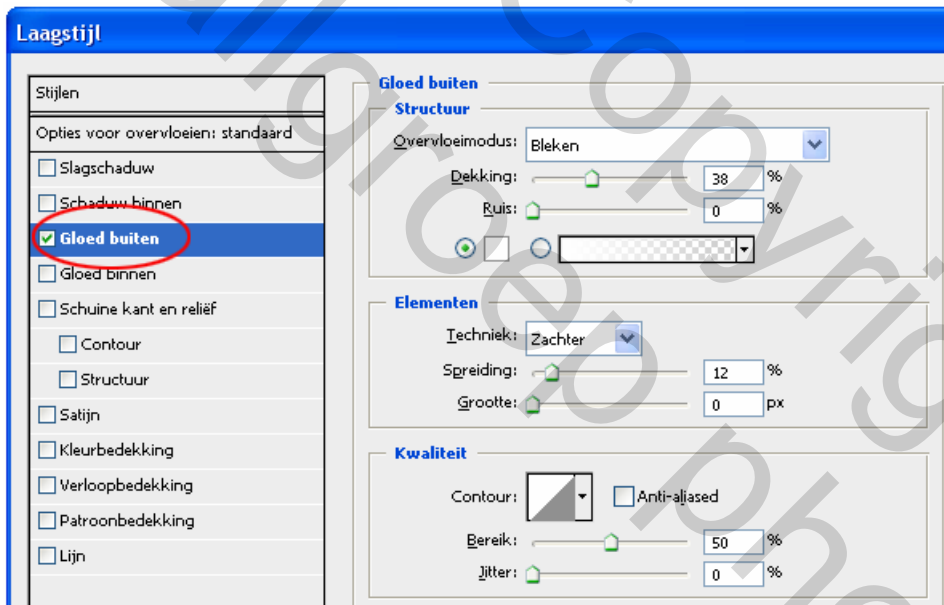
Laagstijl

Stijlen

Opties voor overvloeien: standaard

Slagschaduw

Schaduw binnen

Gloed buiten

Gloed binnen

Schuine kant en reliëf

Contour

Structuur

Satijn

Kleurbedekking

Verloopbedekking

Patroonbedekking

Lijn

Gloed buiten

Structuur

Overvloeimodus: Bleken

Dekking: 38 %

Ruis: 0 %

Elementen

Techniek: Zachter

Spreiding: 12 %

Grootte: 0 px

Kwaliteit

Contour: Anti-aliased

Bereik: 50 %

Jitter: 0 %

Copyright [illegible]